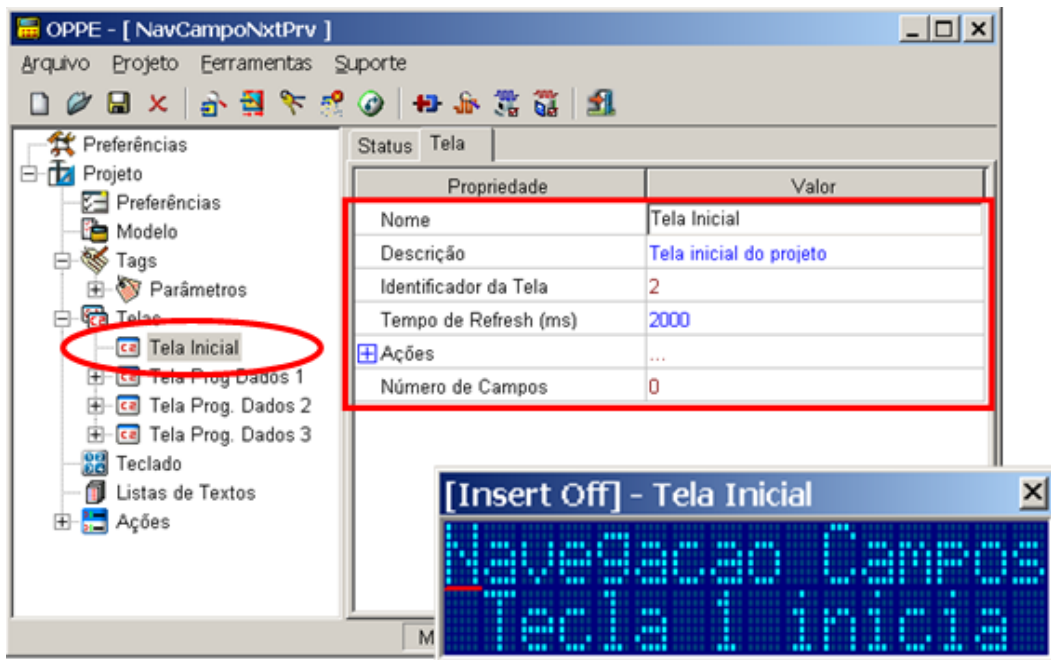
OPPE - [ NavCampoNxtPrv ]

Arquivo Projeto Ferramentas Suporte

Preferências
Projeto
Preferências
Modelo
Tags
Parâmetros
Telas
Tela Inicial
Tela Prog Dados 1
Tela Prog. Dados 2
Tela Prog. Dados 3
Teclado
Listas de Textos
Ações

Status Tela

| Propriedade | Valor |
|---|---|
| Nome | Tela Inicial |
| Descrição | Tela inicial do projeto |
| Identificador da Tela | 2 |
| Tempo de Refresh (ms) | 2000 |
| Ações | ... |
| Número de Campos | 0 |

M

[Insert Off] - Tela Inicial

Navegacao Campos
Tecla 1 inicia